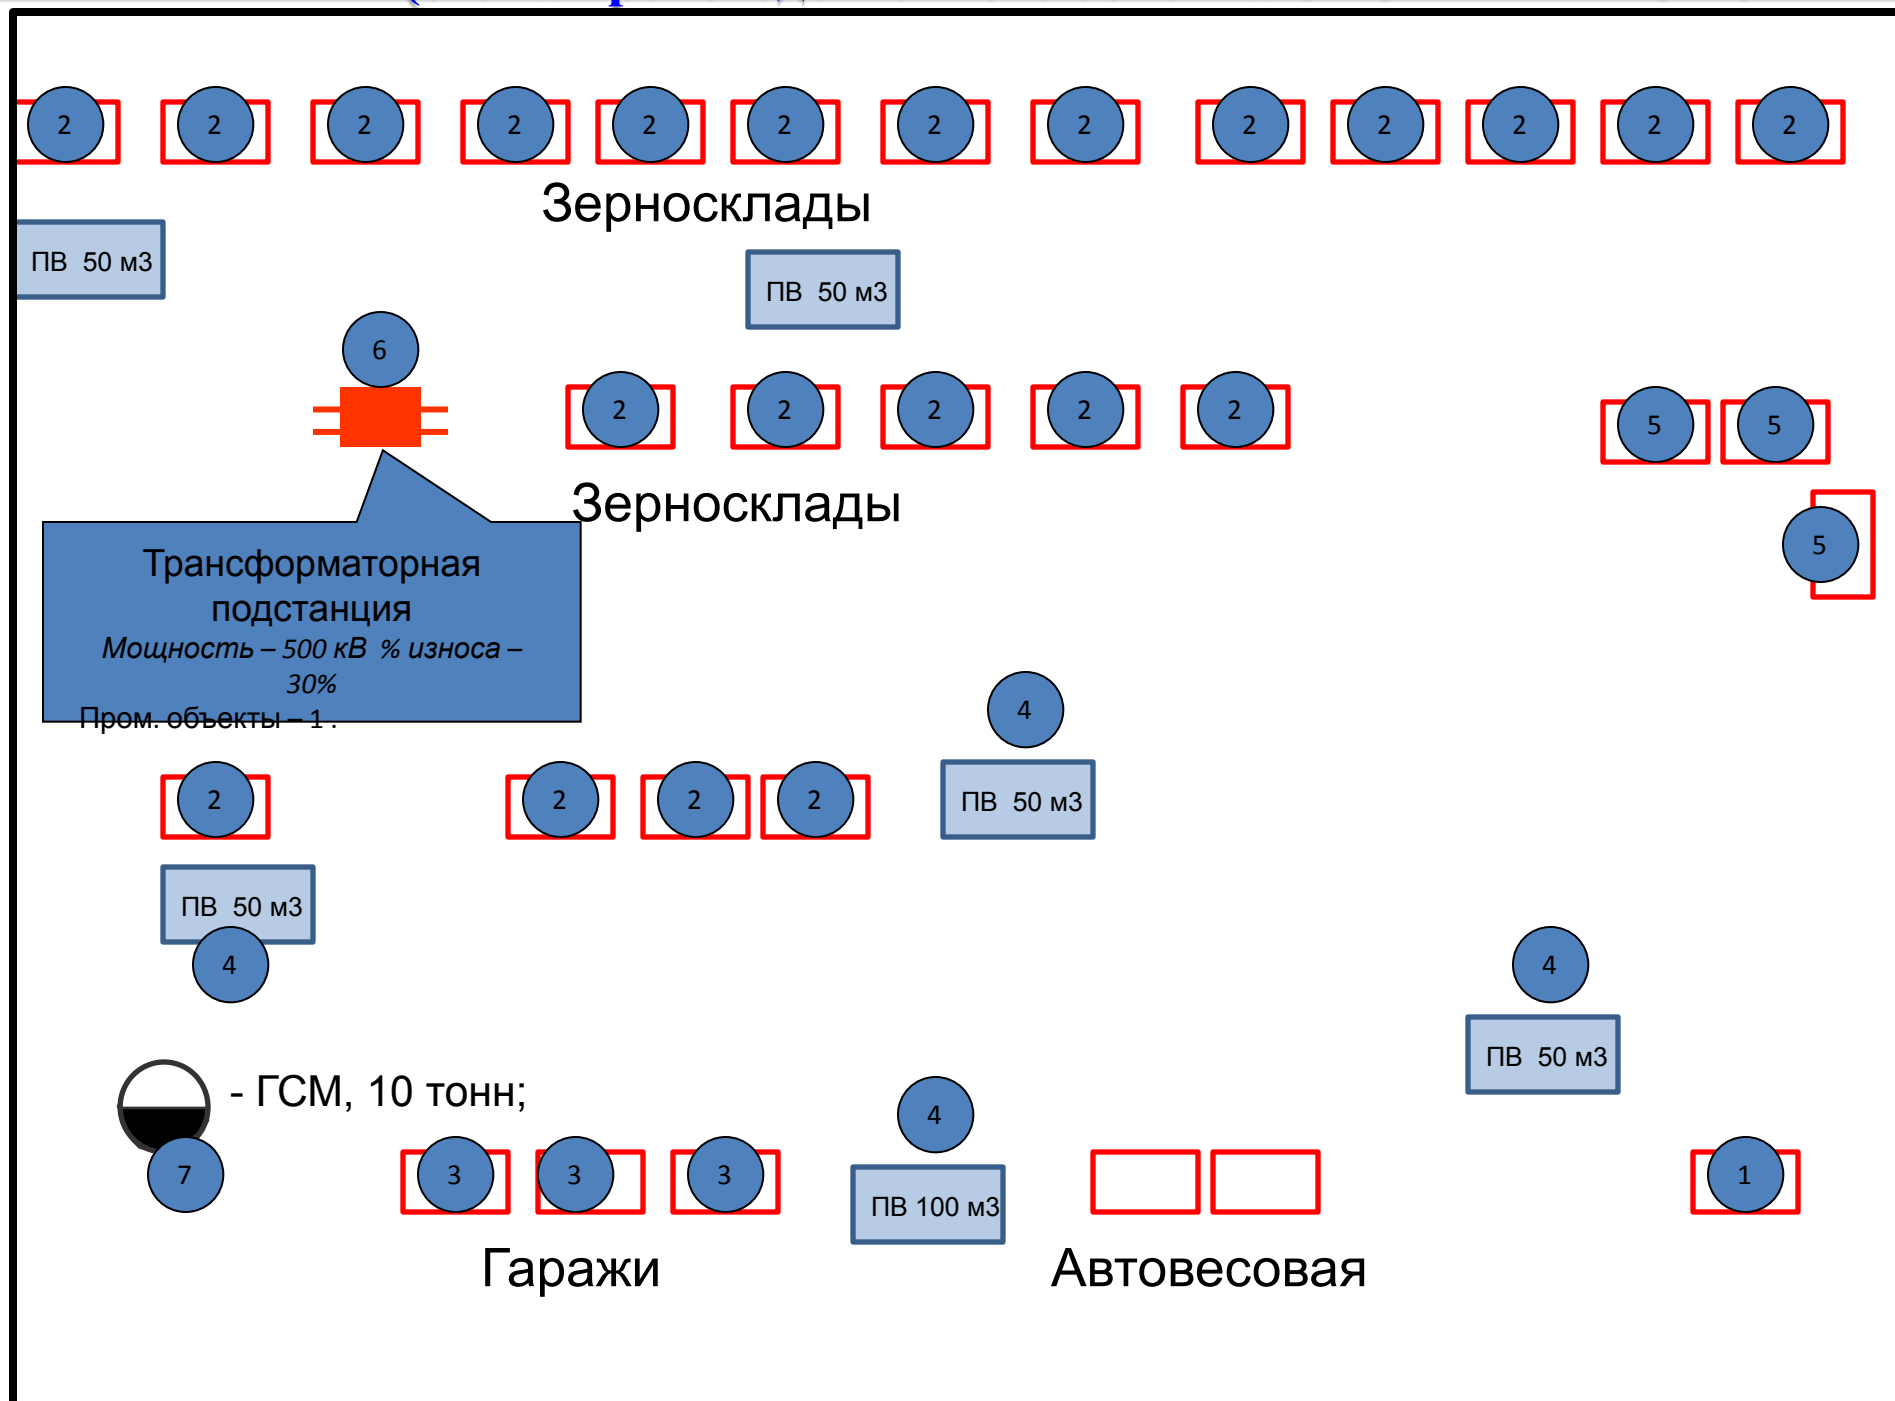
2 2 2 2 2 2 2 2 2 2 2 2 2

Зерносклады

ПВ 50 м3

ПВ 50 м3

6

2 2 2 2 2

5 5

5

Зерносклады

Трансформаторная подстанция
*Мощность – 500 кВ % износа – 30%*
Пром. объекты – 1 .

4

ПВ 50 м3

2

2 2 2

ПВ 50 м3

4

4

ПВ 50 м3

- ГСМ, 10 тонн;

7

4

3 3 3

ПВ 100 м3

1

Гаражи

Автовесовая